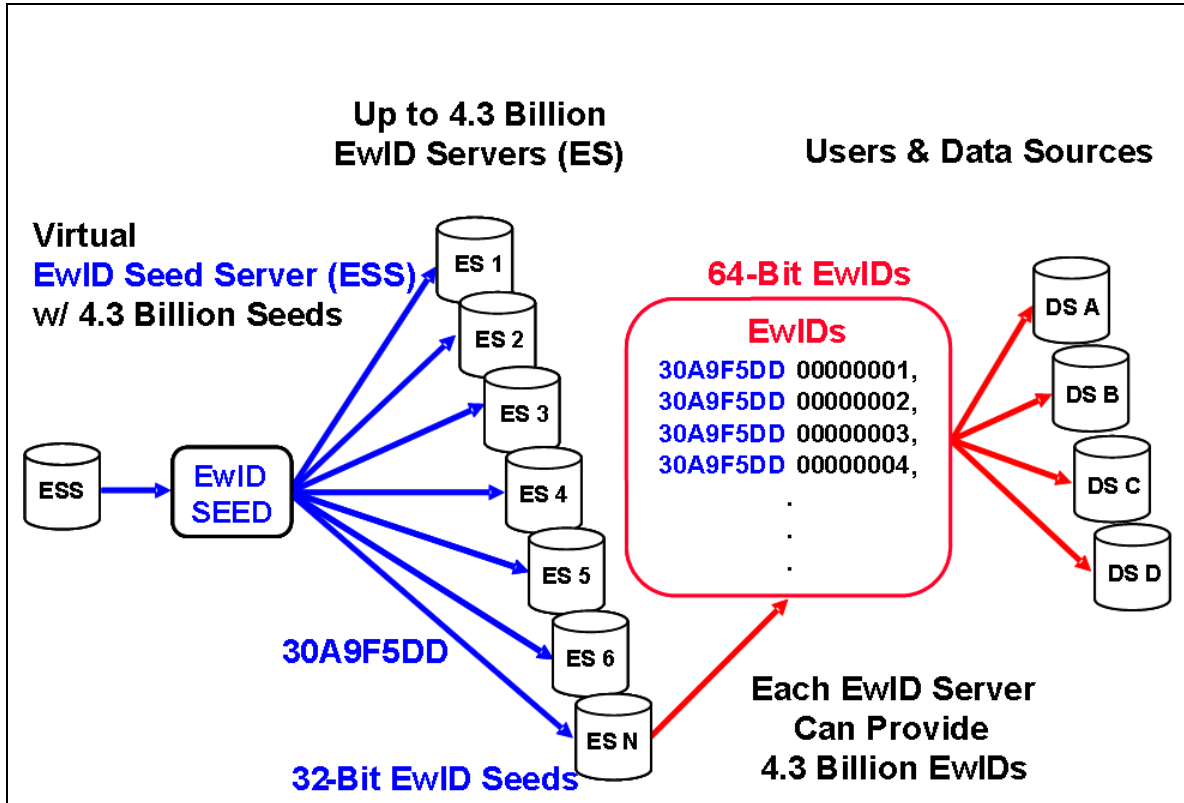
Up to 4.3 Billion EwID Servers (ES)

Users & Data Sources

Virtual
EwID Seed Server (ESS)
w/ 4.3 Billion Seeds

ES 1
ES 2
ES 3
ES 4
ES 5
ES 6
ES N

ESS

EwID SEED

30A9F5DD

32-Bit EwID Seeds

64-Bit EwIDs

EwIDs
30A9F5DD 00000001,
30A9F5DD 00000002,
30A9F5DD 00000003,
30A9F5DD 00000004,
.
.
.

DS A
DS B
DS C
DS D

Each EwID Server Can Provide 4.3 Billion EwIDs